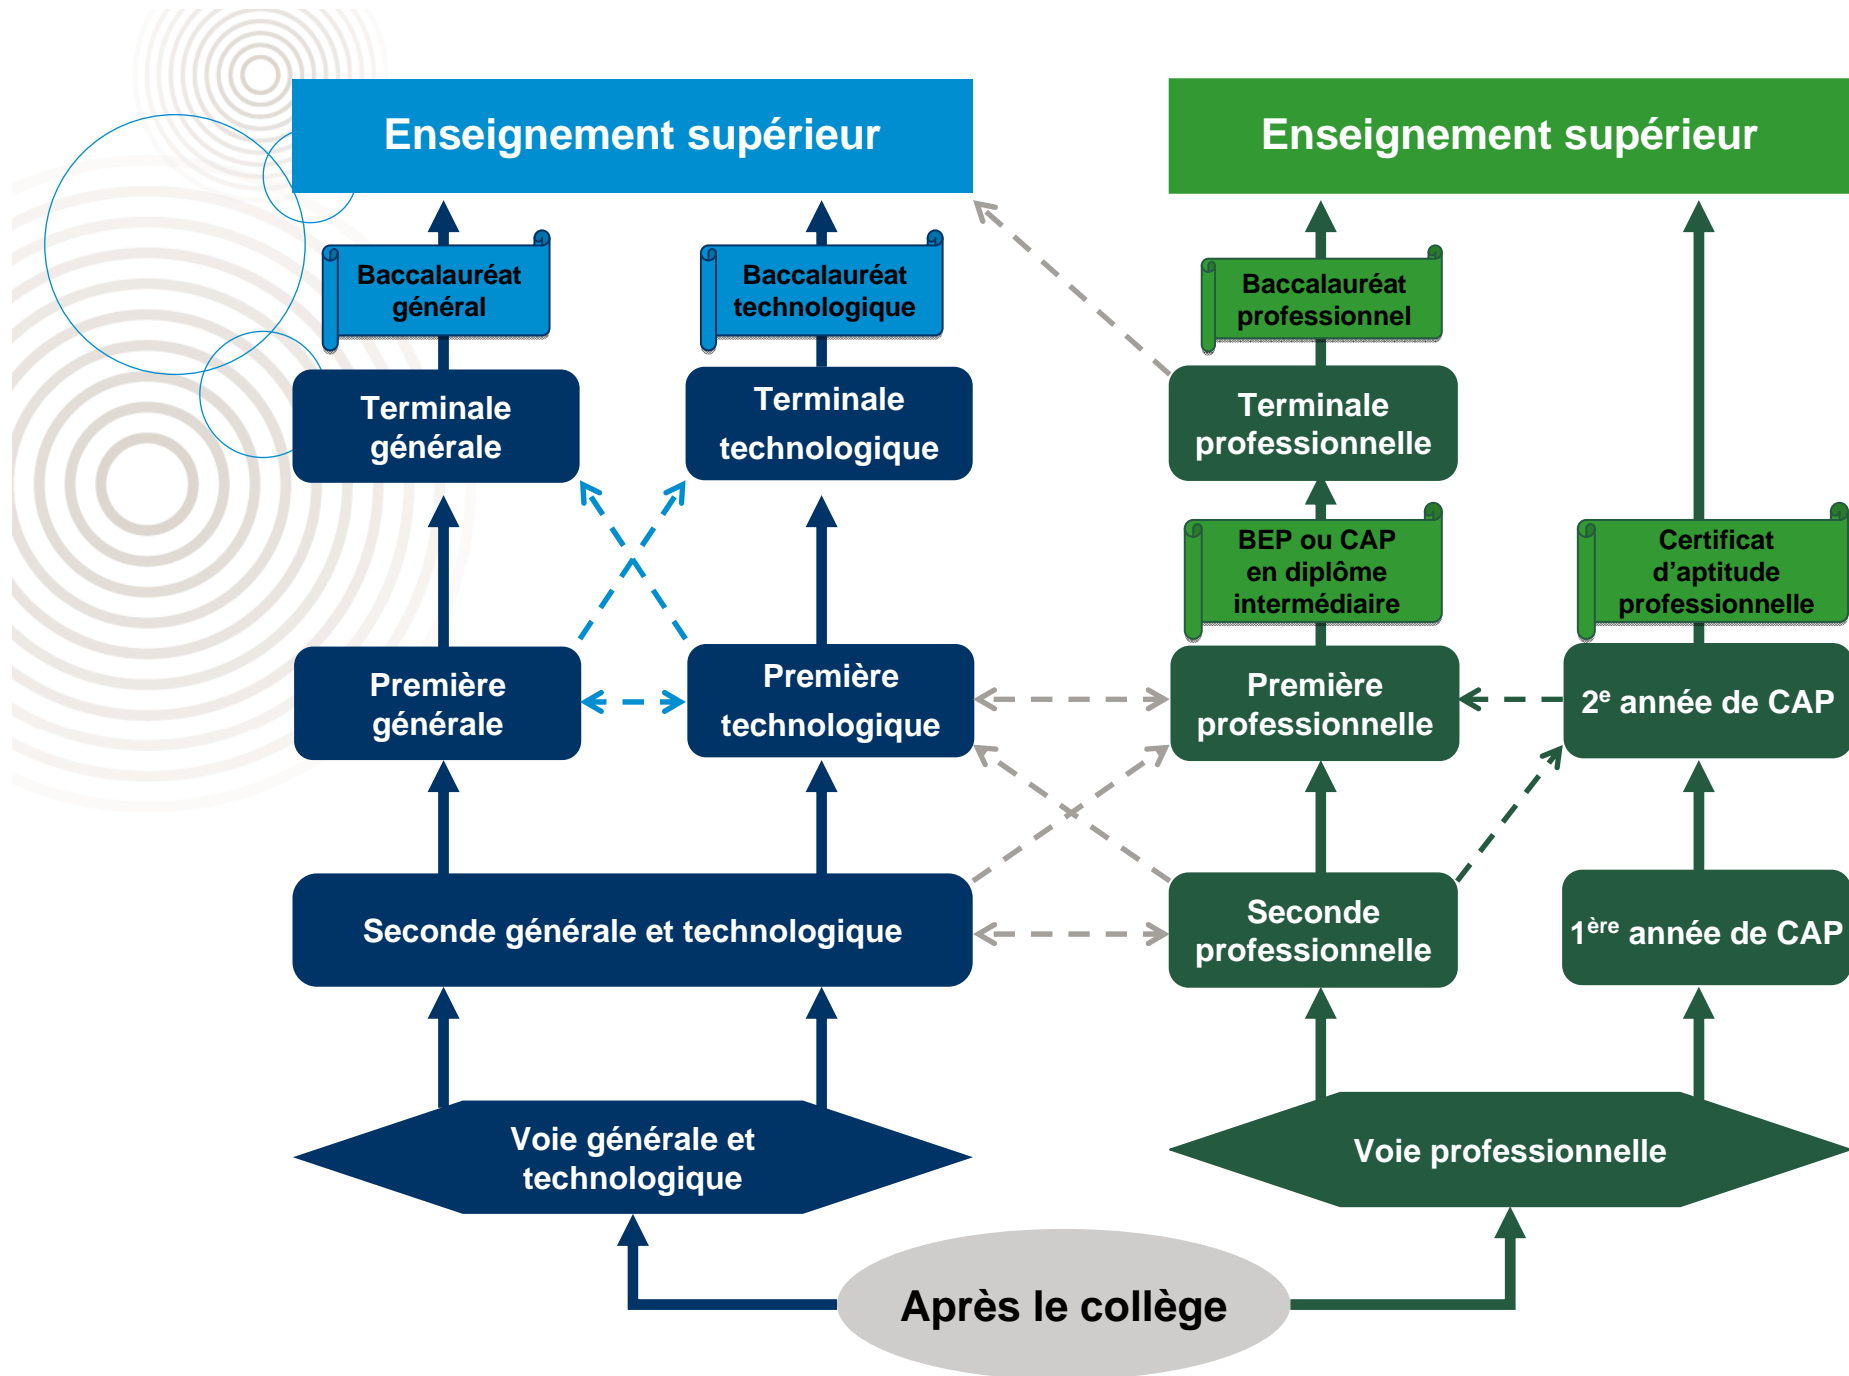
Enseignement supérieur

Enseignement supérieur

Baccalauréat général

Baccalauréat technologique

Baccalauréat professionnel

Terminale générale

Terminale technologique

Terminale professionnelle

BEP ou CAP en diplôme intermédiaire

Certificat d'aptitude professionnelle

Première générale

Première technologique

Première professionnelle

$2^e$ année de CAP

Seconde générale et technologique

Seconde professionnelle

$1^{ère}$ année de CAP

Voie générale et technologique

Voie professionnelle

Après le collège